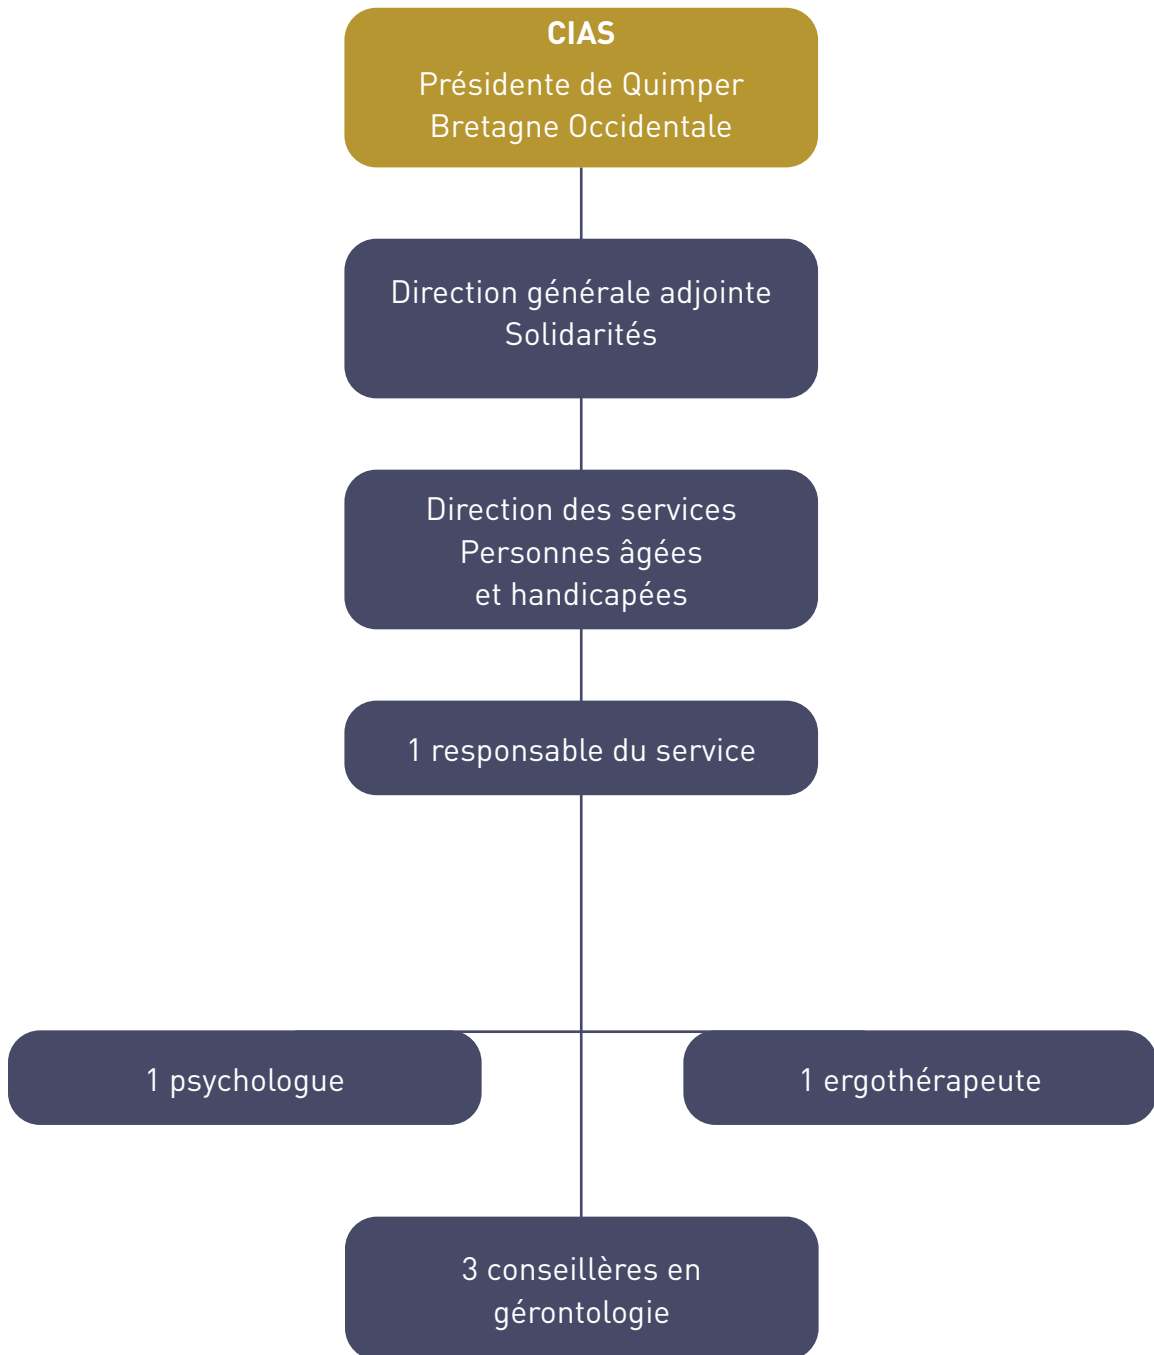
CIAS
Présidente de Quimper Bretagne Occidentale

Direction générale adjointe Solidarités

Direction des services Personnes âgées et handicapées

1 responsable du service

1 psychologue

1 ergothérapeute

3 conseillères en gérontologie